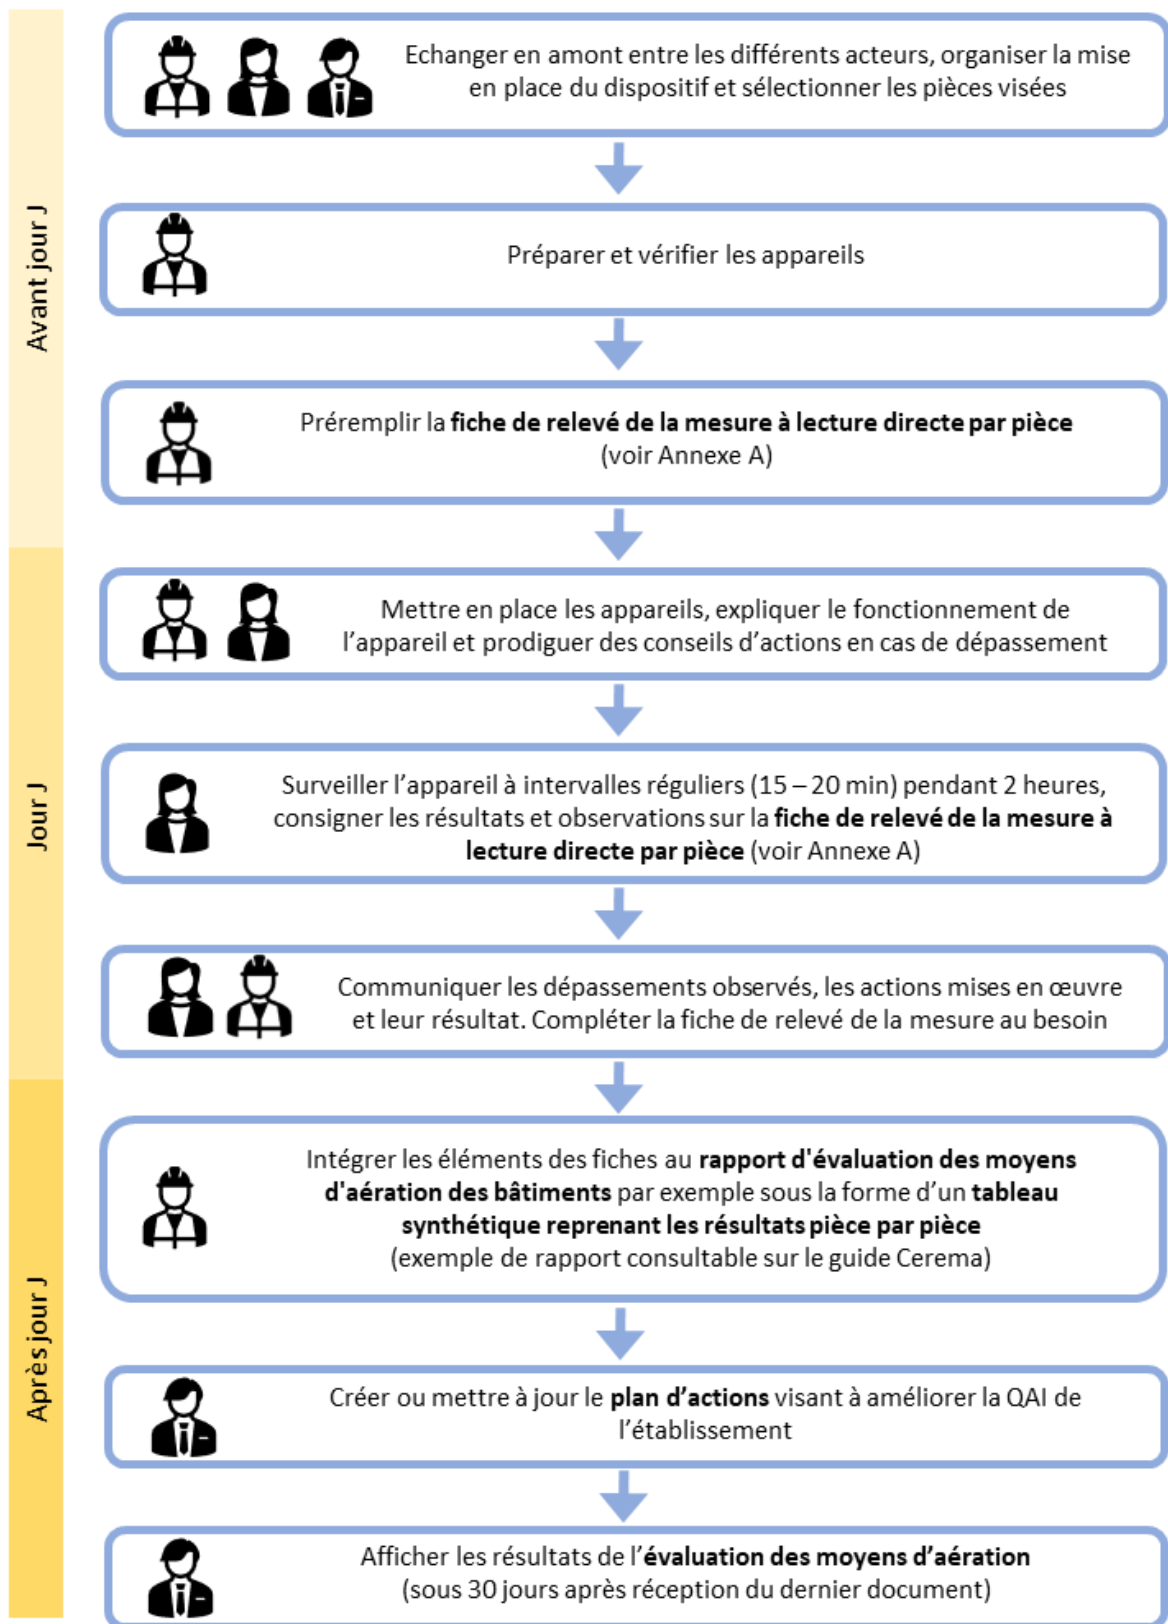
Avant jour J

Echanger en amont entre les différents acteurs, organiser la mise en place du dispositif et sélectionner les pièces visées

Préparer et vérifier les appareils

Préremplir la **fiche de relevé de la mesure à lecture directe par pièce** (voir Annexe A)

Jour J

Mettre en place les appareils, expliquer le fonctionnement de l'appareil et prodiguer des conseils d'actions en cas de dépassement

Surveiller l'appareil à intervalles réguliers (15 – 20 min) pendant 2 heures, consigner les résultats et observations sur la **fiche de relevé de la mesure à lecture directe par pièce** (voir Annexe A)

Communiquer les dépassements observés, les actions mises en œuvre et leur résultat. Compléter la fiche de relevé de la mesure au besoin

Après jour J

Intégrer les éléments des fiches au **rapport d'évaluation des moyens d'aération des bâtiments** par exemple sous la forme d'un **tableau synthétique reprenant les résultats pièce par pièce** (exemple de rapport consultable sur le guide Cerema)

Créer ou mettre à jour le **plan d'actions** visant à améliorer la QAI de l'établissement

Afficher les résultats de l'**évaluation des moyens d'aération** (sous 30 jours après réception du dernier document)